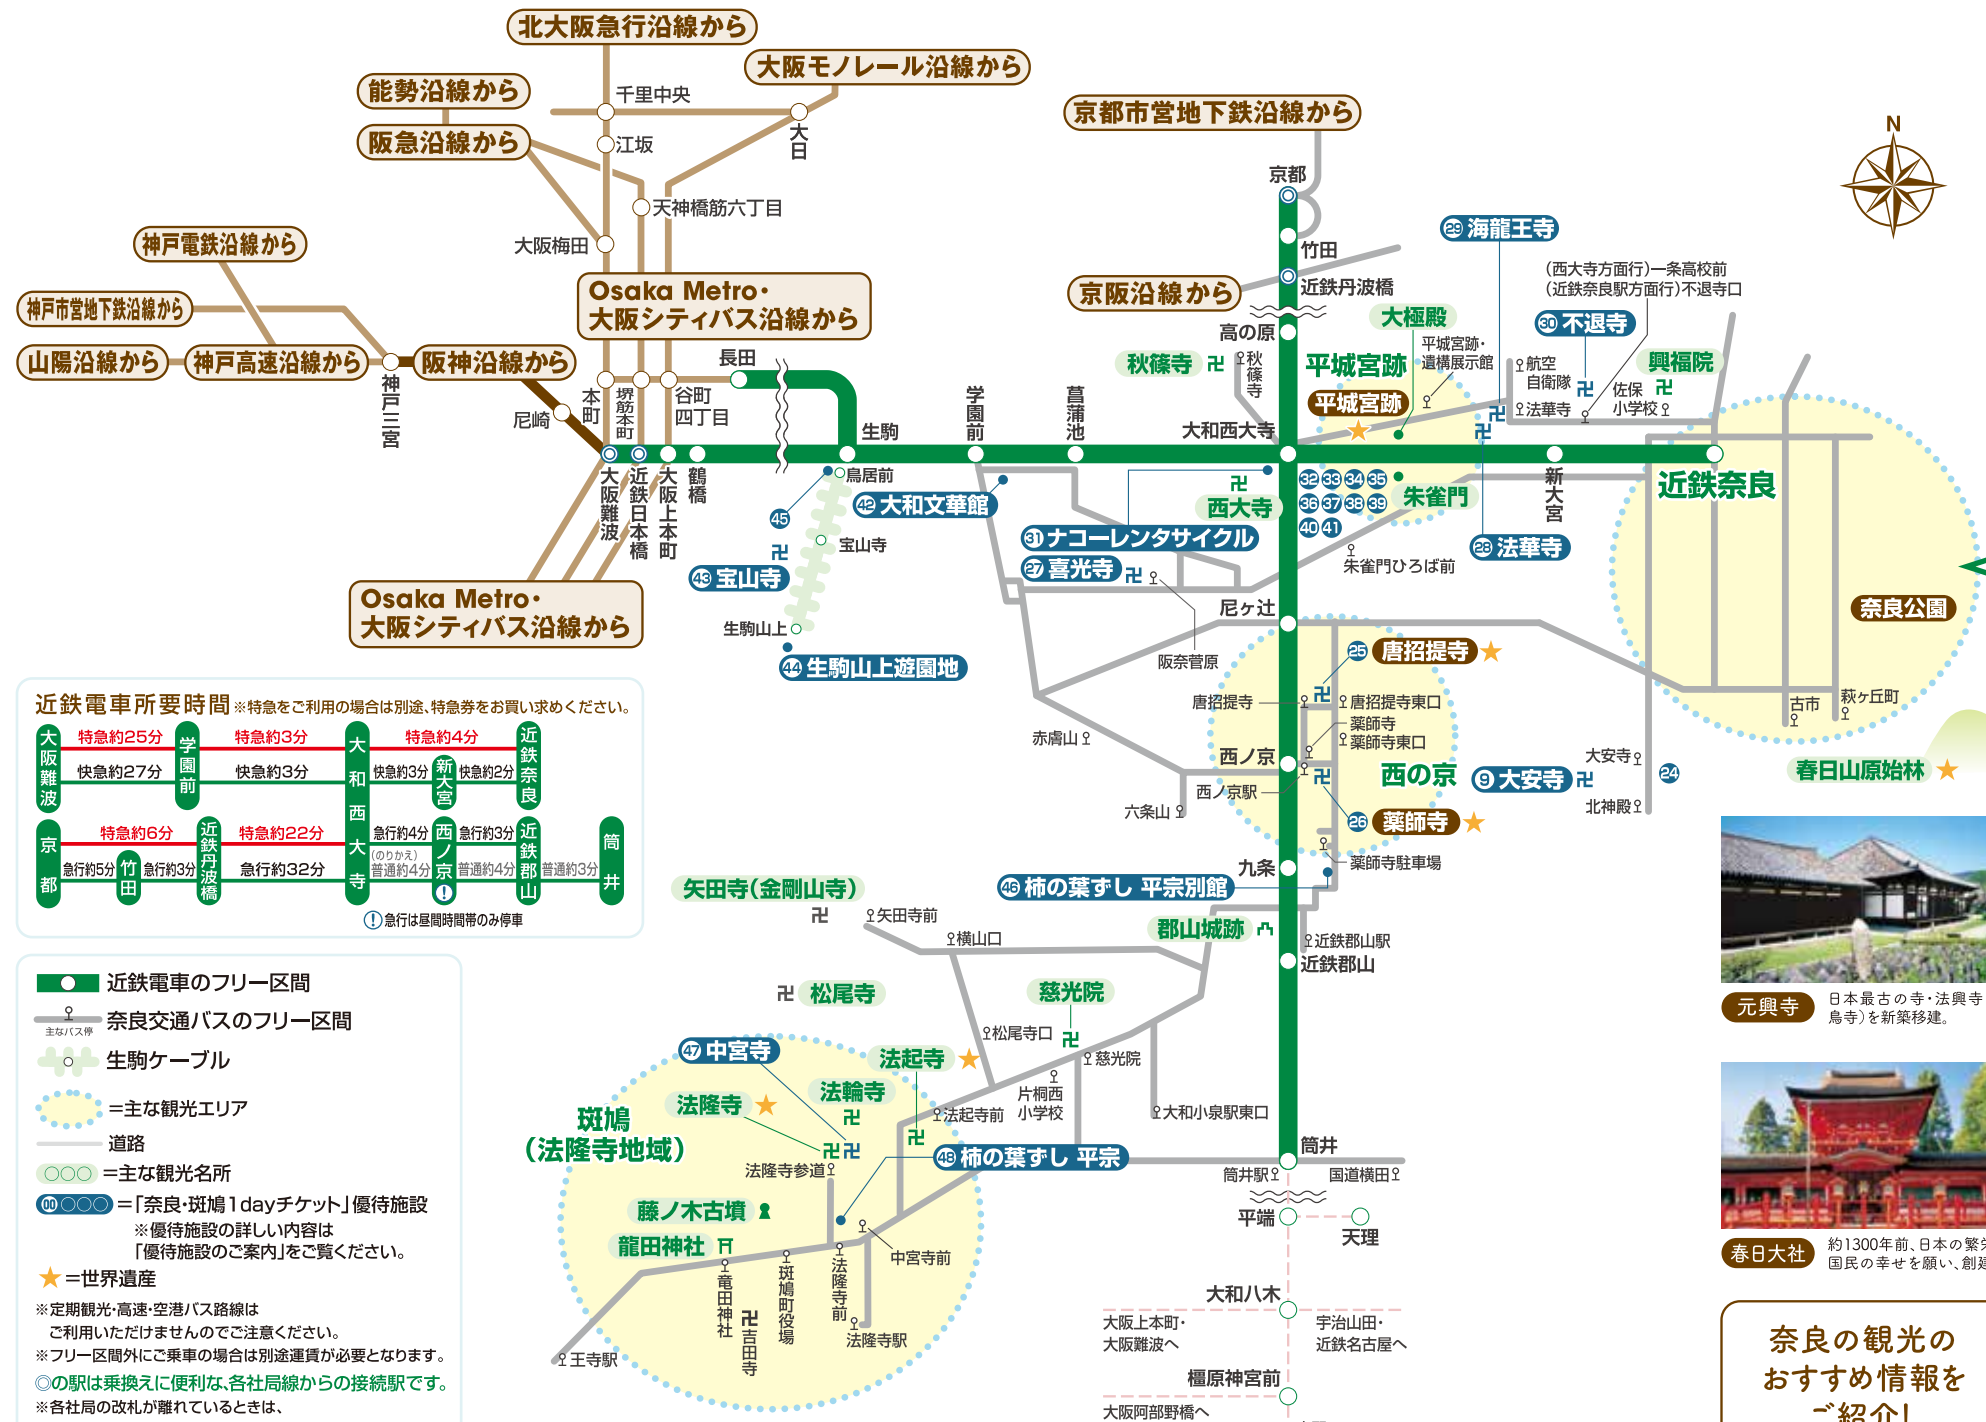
北大阪急行沿線から
大阪モノレール沿線から
能勢沿線から
千里中央
阪急沿線から
江坂
大日
京都市営地下鉄沿線から
天神橋筋六丁目
神戸電鉄沿線から
大阪梅田
神戸市営地下鉄沿線から
Osaka Metro・大阪シティバス沿線から
山陽沿線から
神戸高速沿線から
阪神沿線から
神戸三宮
尼崎
本町
堺筋本町
谷町四丁目
長田
生駒
学園前
菖蒲池
大和西大寺
京都
竹田
近鉄丹波橋
京阪沿線から
高の原
秋篠寺
秋篠寺
大極殿
平城宮跡
平城宮跡
平城宮跡・遺構展示館
㉙海龍王寺
(西大寺方面行)一条高校前
(近鉄奈良駅方面行)不退寺口
㉚不退寺
航空自衛隊
法華寺
興福院
佐保小学校
大阪難波
近鉄日本橋
大阪上本町
鶴橋
鳥居前
㊷大和文華館
㊺
宝山寺
㊸宝山寺
生駒山上
㊹生駒山上遊園地
㉛ナコーレンタサイクル
㉗喜光寺
西大寺
㉜㉝㉞㉟㊱㊲㊳㊴㊵㊶
朱雀門
朱雀門ひろば前
㉘法華寺
新大宮
近鉄奈良
奈良公園
Osaka Metro・大阪シティバス沿線から
尼ヶ辻
阪奈菅原
㉕唐招提寺
唐招提寺
唐招提寺東口
薬師寺
薬師寺東口
赤膚山
西ノ京
西の京
⑨大安寺
大安寺
㉔
西ノ京駅
六条山
北神殿
㉖薬師寺
薬師寺駐車場
古市
萩ヶ丘町
春日山原始林
近鉄電車所要時間 ※特急をご利用の場合は別途、特急券をお買い求めください。
大阪難波 特急約25分 快急約27分 学園前 特急約3分 快急約3分 大和西大寺 特急約4分 快急約3分 新大宮 快急約2分 近鉄奈良
京都 特急約6分 急行約5分 竹田 急行約3分 近鉄丹波橋 特急約22分 急行約32分 大和西大寺 急行約4分 (のりかえ)普通約4分 西ノ京 急行約3分 普通約4分 近鉄郡山 普通約3分 筒井
!急行は昼間時間帯のみ停車
九条
㊻柿の葉ずし 平宗別館
矢田寺(金剛山寺)
矢田寺前
横山口
郡山城跡
近鉄郡山駅
近鉄郡山
近鉄電車のフリー区間
主なバス停
奈良交通バスのフリー区間
生駒ケーブル
=主な観光エリア
道路
=主な観光名所
=「奈良・斑鳩1dayチケット」優待施設
※優待施設の詳しい内容は「優待施設のご案内」をご覧ください。
★=世界遺産
※定期観光・高速・空港バス路線はご利用いただけませんのでご注意ください。
※フリー区間外にご乗車の場合は別途運賃が必要となります。
◎の駅は乗換えに便利な、各社局線からの接続駅です。
※各社局の改札が離れているときは、
松尾寺
慈光院
松尾寺口
慈光院
㊼中宮寺
法起寺
法輪寺
法隆寺
斑鳩(法隆寺地域)
法起寺前
片桐西小学校
大和小泉駅東口
法隆寺参道
㊽柿の葉ずし 平宗
筒井
筒井駅
国道横田
藤ノ木古墳
龍田神社
平端
天理
中宮寺前
竜田神社
吉田寺
斑鳩町役場
法隆寺前
法隆寺駅
王寺駅
大和八木
大阪上本町・大阪難波へ
宇治山田・近鉄名古屋へ
橿原神宮前
大阪阿部野橋へ
元興寺
日本最古の寺・法興寺(飛鳥寺)を新築移建。
春日大社
約1300年前、日本の繁栄と国民の幸せを願い、創建
奈良の観光のおすすめ情報をご紹介!
N